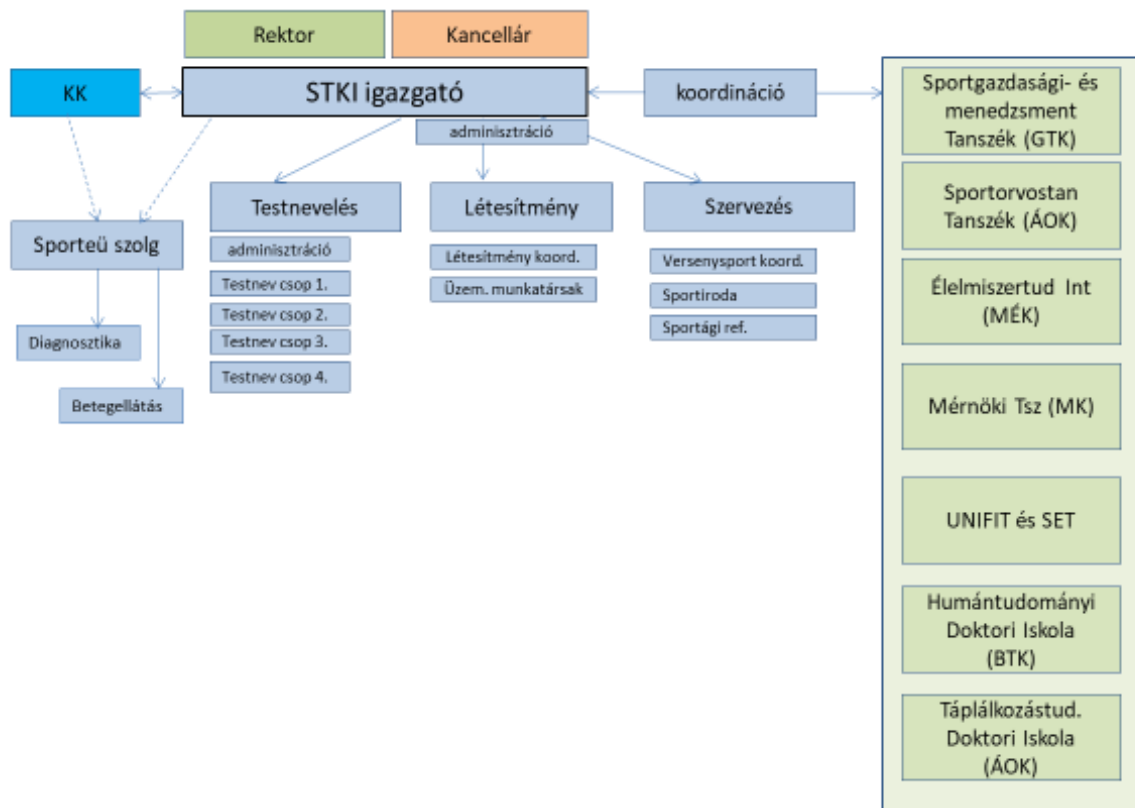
Rektor

Kancellár

KK

STKI igazgató

koordináció

adminisztráció

Sporteü szolg

Diagnosztika

Betegellátás

Testnevelés

adminisztráció

Testnev csop 1.

Testnev csop 2.

Testnev csop 3.

Testnev csop 4.

Létesítmény

Létesítmény koord.

Üzem. munkatársak

Szervezés

Versenysport koord.

Sportiroda

Sportági ref.

Sportgazdasági- és menedzsment Tanszék (GTK)

Sportorvostan Tanszék (ÁOK)

Élelmiszertud Int (MÉK)

Mérnöki Tsz (MK)

UNIFIT és SET

Humántudományi Doktori Iskola (BTK)

Táplálkozástud. Doktori Iskola (ÁOK)